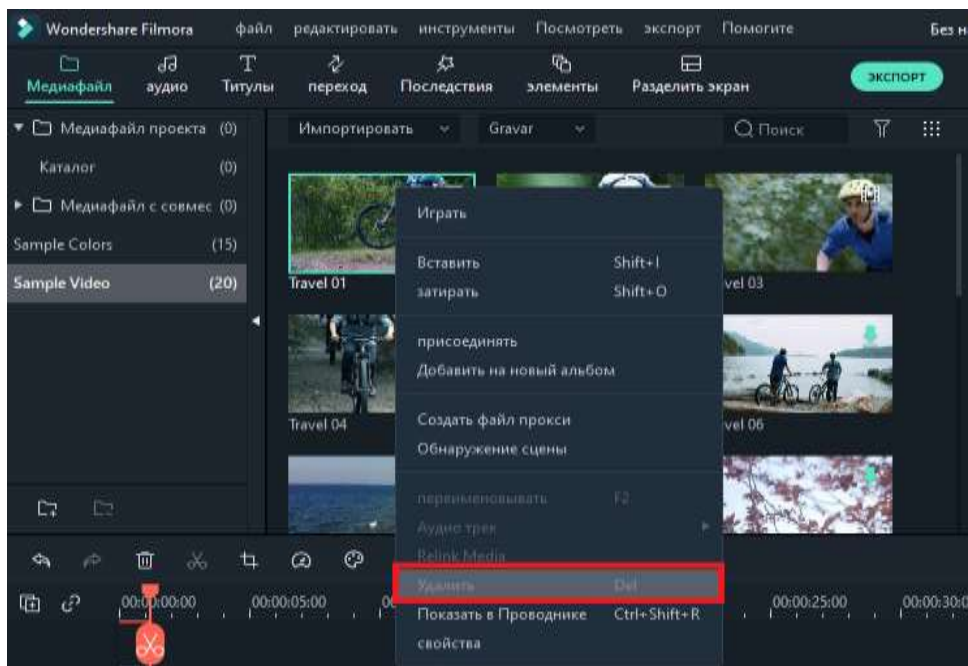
Wondershare Filmora файл редактировать инструменты Посмотреть экспорт Помогите Без н

Медиафайл аудио Титулы переход Последствия элементы Разделить экран ЭКСПОРТ

Медиафайл проекта (0)
Каталог (0)
Медиафайл с совмес (0)
Sample Colors (15)
Sample Video (20)

Импортировать Gravar Поиск

Travel 01
vel 03
Travel 04
vel 06

Играть
Вставить Shift+I
затирать Shift+O
присоединять
Добавить на новый альбом
Создать файл прокси
Обнаружение сцены
переименовывать F2
Аудио трек
Relink Media
Удалить Del
Показать в Проводнике Ctrl+Shift+R
свойства

00:00:00:00 00:00:05:00 00:00:25:00 00:00:30:0